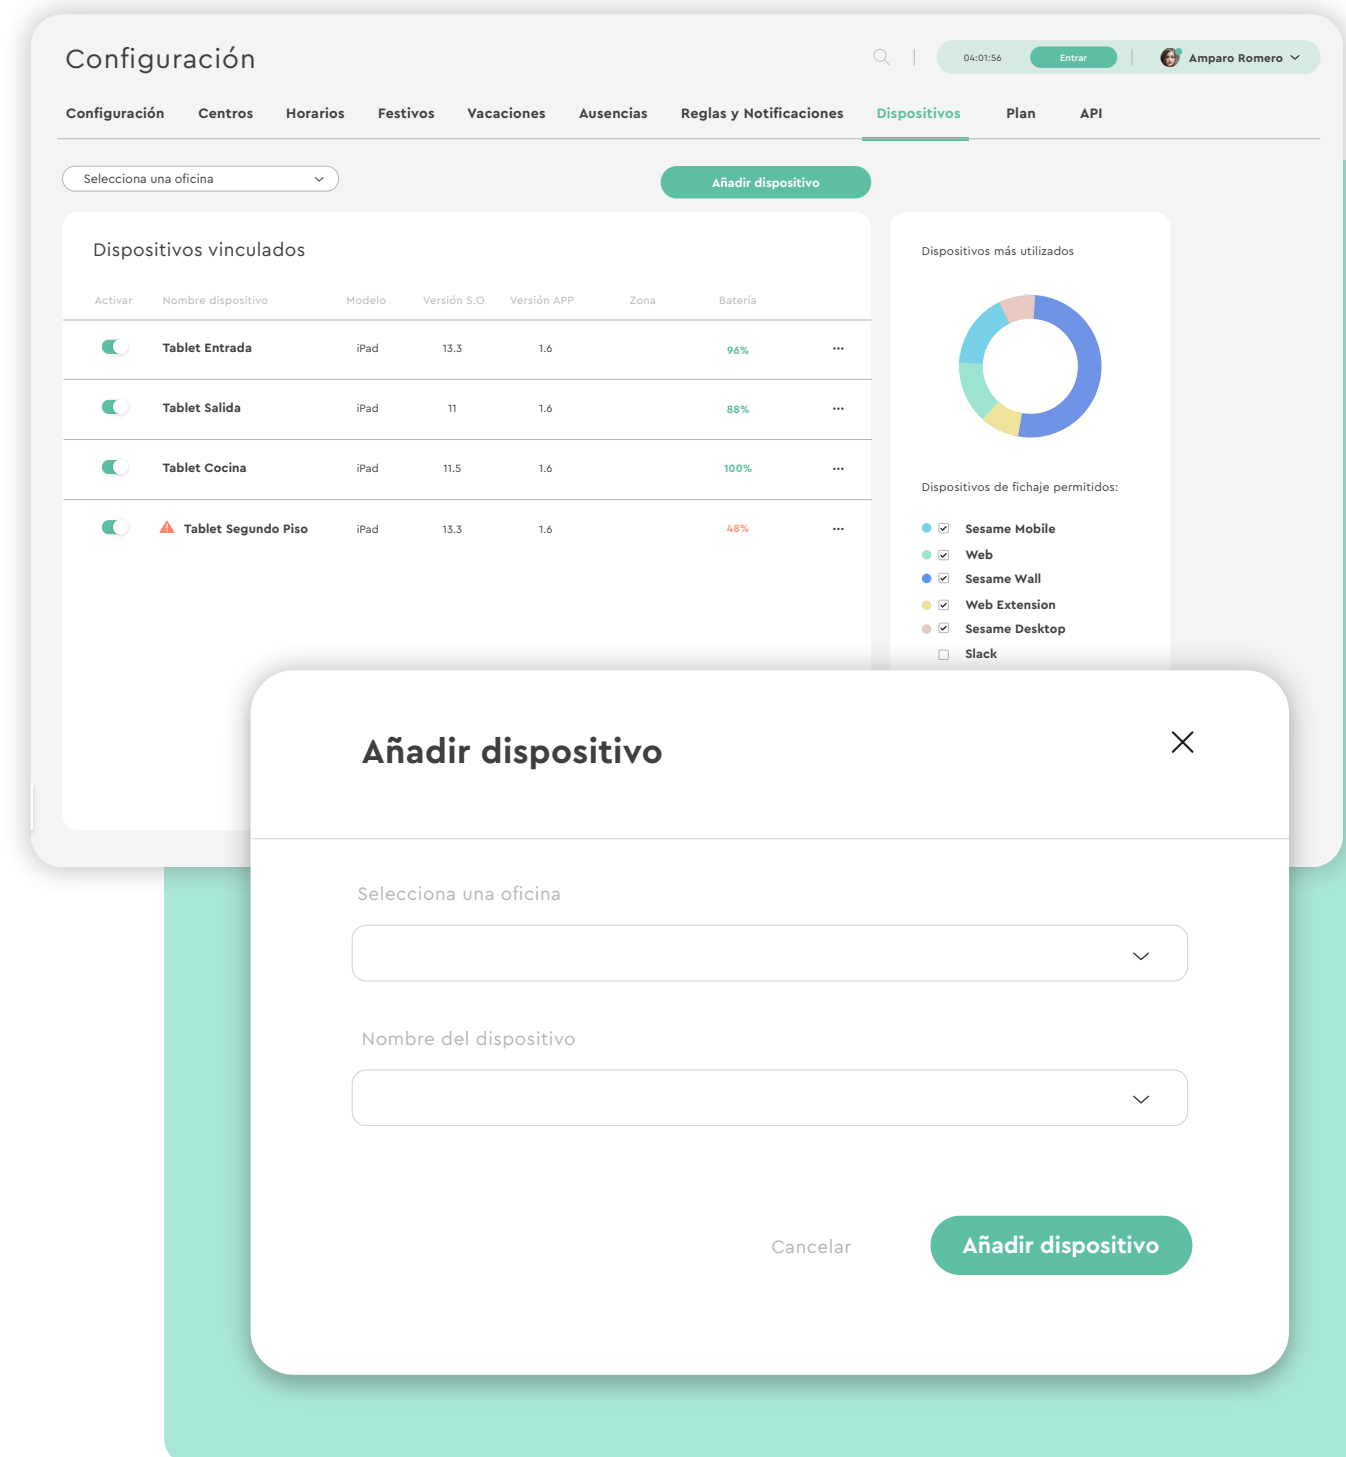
Configuración

04:01:56 Entrar Amparo Romero

Configuración Centros Horarios Festivos Vacaciones Ausencias Reglas y Notificaciones Dispositivos Plan API

Selecciona una oficina

Añadir dispositivo

Dispositivos vinculados

| Activar | Nombre dispositivo | Modelo | Versión S.O | Versión APP | Zona | Batería | |
|---|---|---|---|---|---|---|---|
| | Tablet Entrada | iPad | 13.3 | 1.6 | | 96% | ··· |
| | Tablet Salida | iPad | 11 | 1.6 | | 88% | ··· |
| | Tablet Cocina | iPad | 11.5 | 1.6 | | 100% | ··· |
| | Tablet Segundo Piso | iPad | 13.3 | 1.6 | | 48% | ··· |

Dispositivos más utilizados

Dispositivos de fichaje permitidos:

Sesame Mobile
Web
Sesame Wall
Web Extension
Sesame Desktop
Slack

Añadir dispositivo

Selecciona una oficina

Nombre del dispositivo

Cancelar

Añadir dispositivo